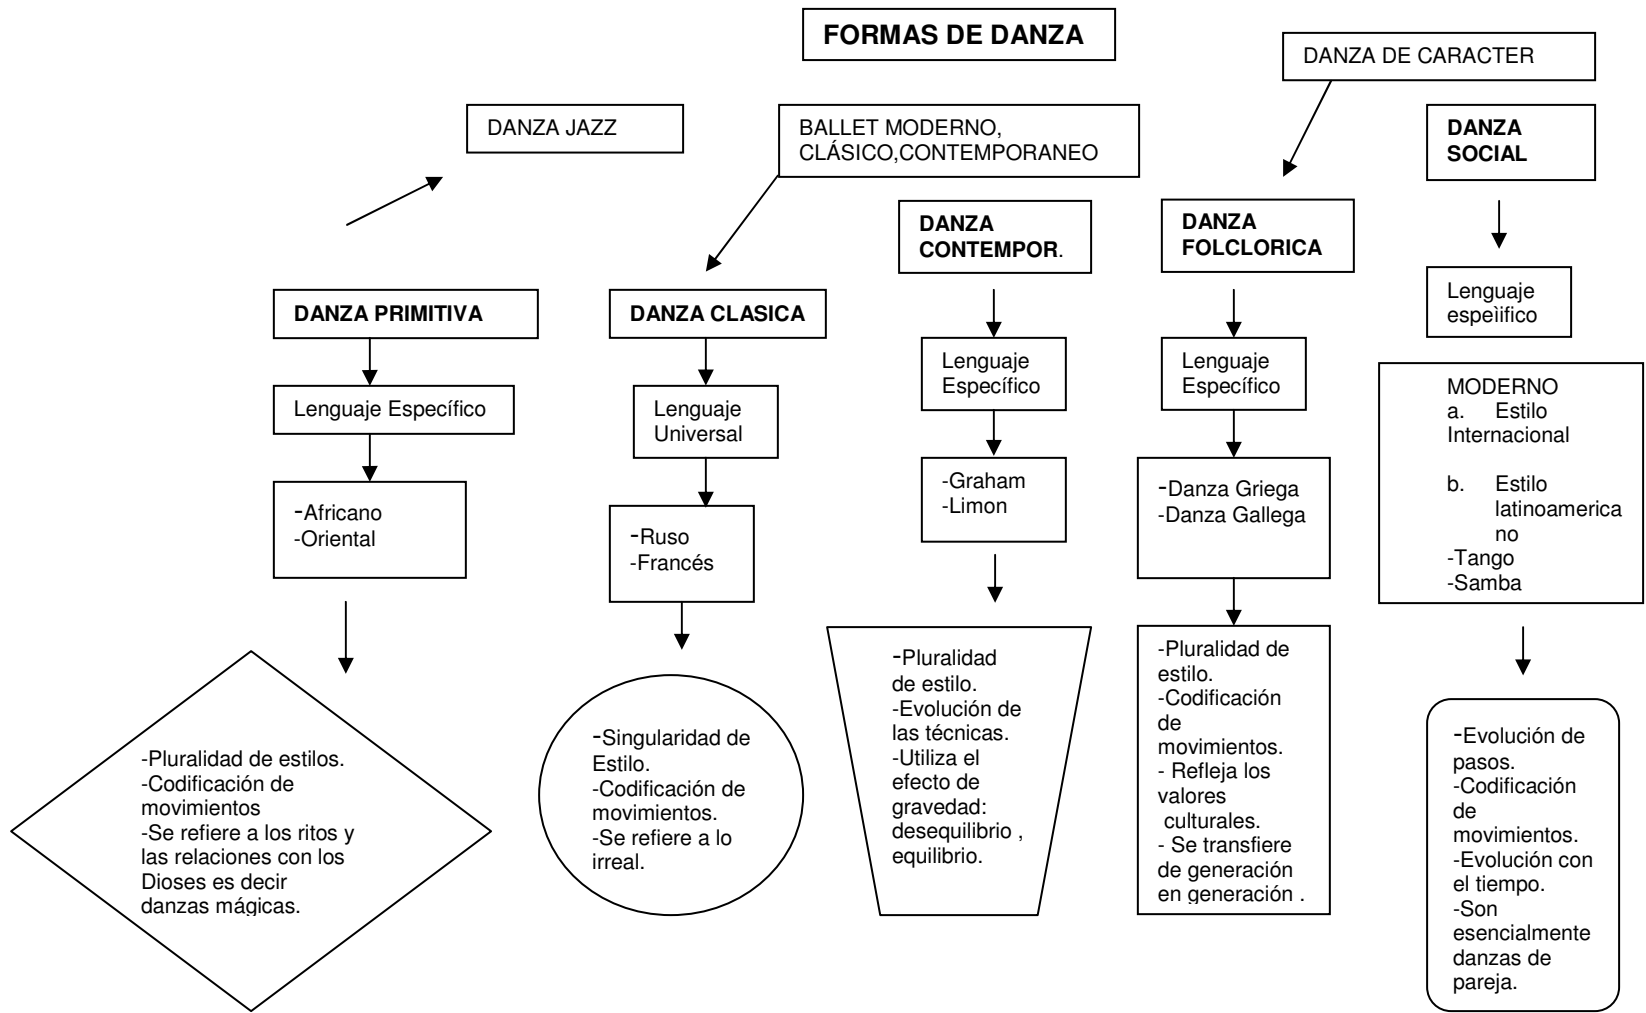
FORMAS DE DANZA

DANZA DE CARACTER

DANZA JAZZ

BALLET MODERNO, CLÁSICO,CONTEMPORANEO

DANZA SOCIAL

DANZA CONTEMPOR.

DANZA FOLCLORICA

DANZA PRIMITIVA

Lenguaje Específico

-Africano
-Oriental

-Pluralidad de estilos.
-Codificación de movimientos
-Se refiere a los ritos y las relaciones con los Dioses es decir danzas mágicas.

DANZA CLASICA

Lenguaje Universal

-Ruso
-Francés

-Singularidad de Estilo.
-Codificación de movimientos.
-Se refiere a lo irreal.

Lenguaje Específico

-Graham
-Limon

-Pluralidad de estilo.
-Evolución de las técnicas.
-Utiliza el efecto de gravedad: desequilibrio , equilibrio.

Lenguaje Específico

-Danza Griega
-Danza Gallega

-Pluralidad de estilo.
-Codificación de movimientos.
- Refleja los valores culturales.
- Se transfiere de generación en generación .

Lenguaje espeìifico

MODERNO
a. Estilo Internacional

b. Estilo latinoamericano
-Tango
-Samba

-Evolución de pasos.
-Codificación de movimientos.
-Evolución con el tiempo.
-Son esencialmente danzas de pareja.